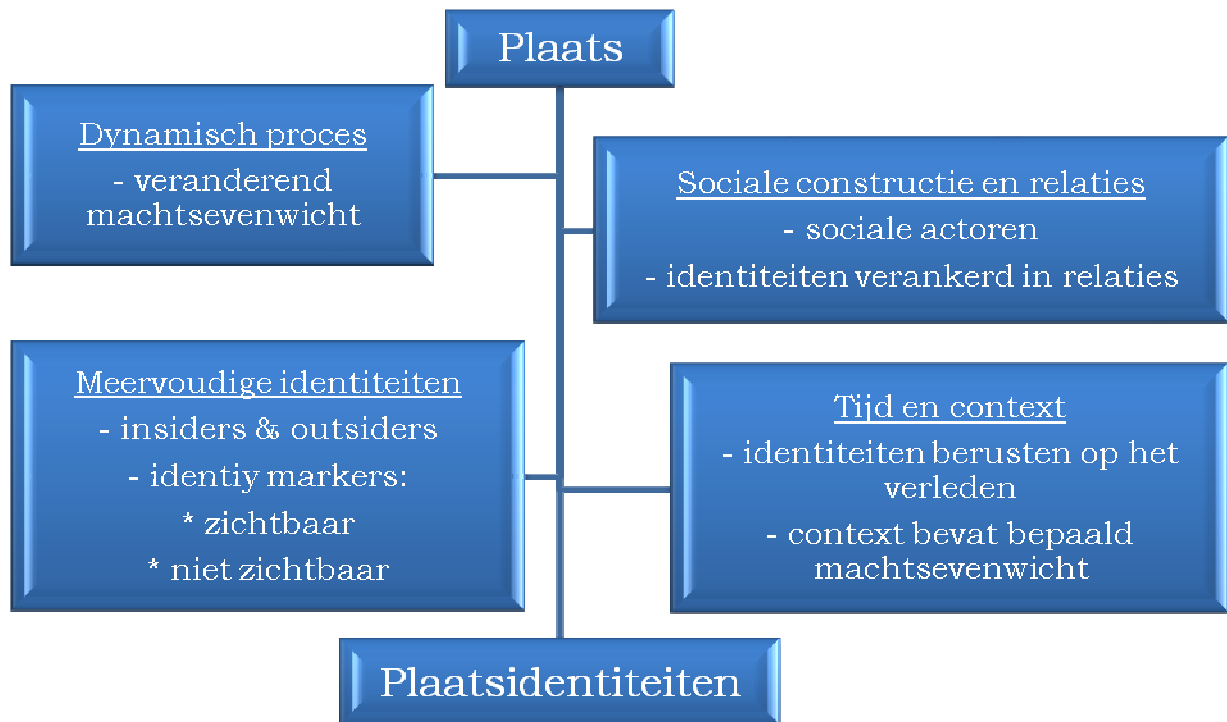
Plaats

Dynamisch proces
- veranderend machtsevenwicht

Sociale constructie en relaties
- sociale actoren
- identiteiten verankerd in relaties

Meervoudige identiteiten
- insiders & outsiders
- identiy markers:
* zichtbaar
* niet zichtbaar

Tijd en context
- identiteiten berusten op het verleden
- context bevat bepaald machtsevenwicht

Plaatsidentiteiten